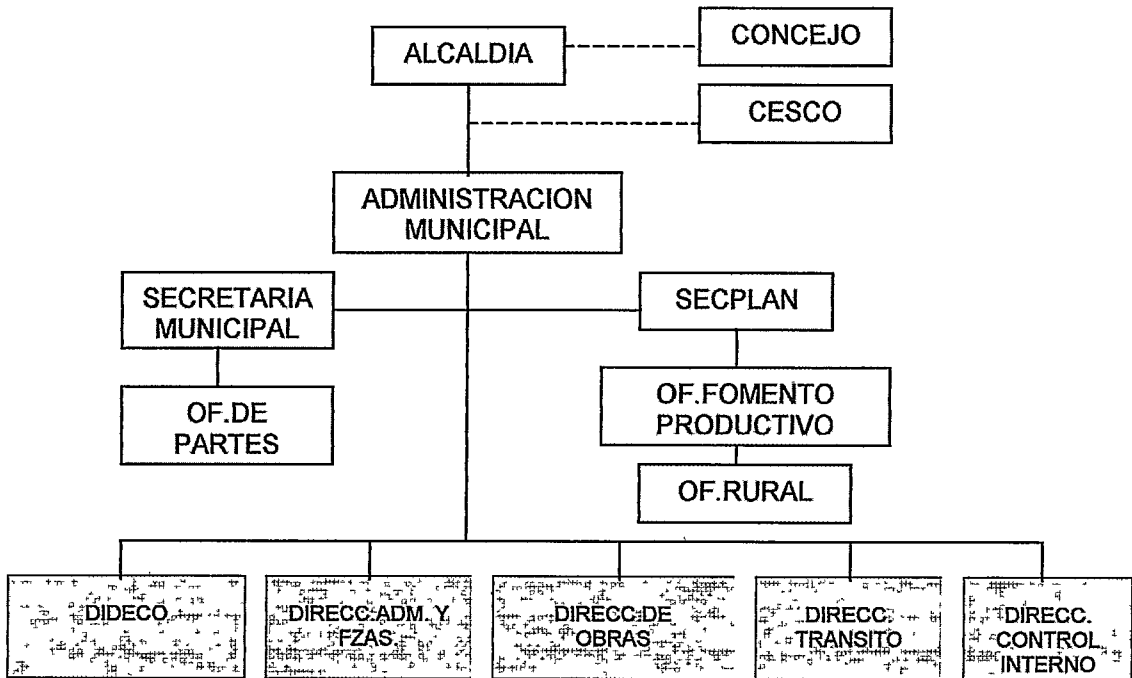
ALCALDIA

CONCEJO

CESCO

ADMINISTRACION MUNICIPAL

SECRETARIA MUNICIPAL

SECPLAN

OF.DE PARTES

OF.FOMENTO PRODUCTIVO

OF.RURAL

DIDECO

DIRECC.ADM. Y FZAS.

DIRECC.DE OBRAS

DIRECC. TRANSITO

DIRECC. CONTROL INTERNO